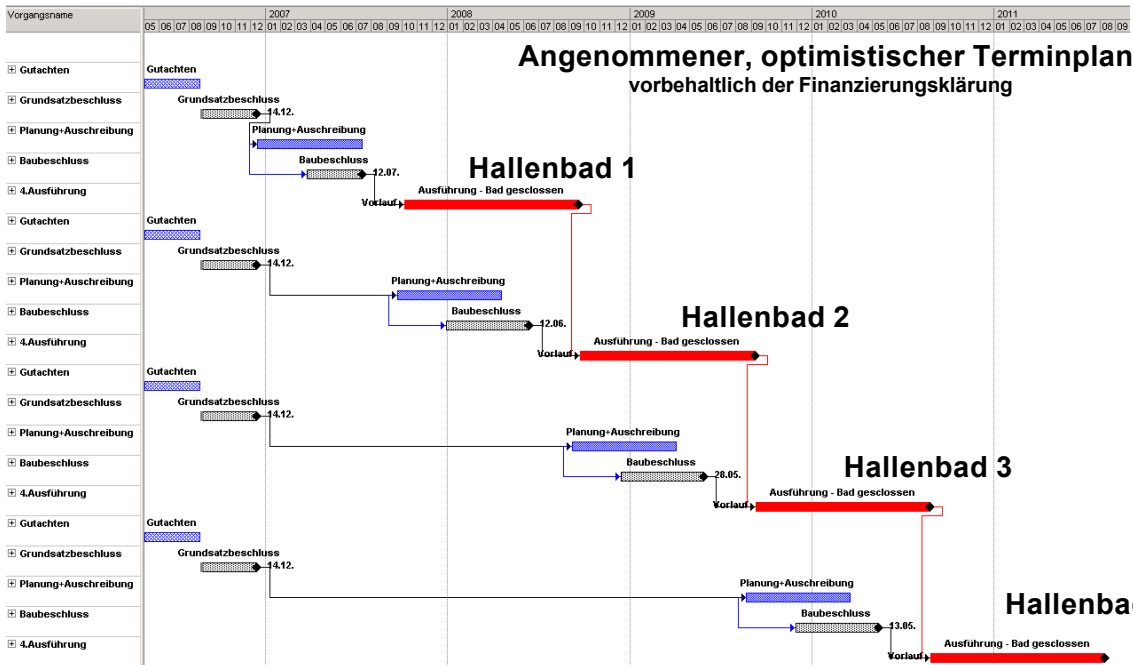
| Vorgangsname |
|---|
| ⊞ Gutachten |
| ⊞ Grundsatzbeschluss |
| ⊞ Planung+Auschreibung |
| ⊞ Baubeschluss |
| ⊞ 4.Ausführung |
| ⊞ Gutachten |
| ⊞ Grundsatzbeschluss |
| ⊞ Planung+Auschreibung |
| ⊞ Baubeschluss |
| ⊞ 4.Ausführung |
| ⊞ Gutachten |
| ⊞ Grundsatzbeschluss |
| ⊞ Planung+Auschreibung |
| ⊞ Baubeschluss |
| ⊞ 4.Ausführung |
| ⊞ Gutachten |
| ⊞ Grundsatzbeschluss |
| ⊞ Planung+Auschreibung |
| ⊞ Baubeschluss |
| ⊞ 4.Ausführung |

2007 2008 2009 2010 2011
05 06 07 08 09 10 11 12 01 02 03 04 05 06 07 08 09 10 11 12 01 02 03 04 05 06 07 08 09 10 11 12 01 02 03 04 05 06 07 08 09 10 11 12 01 02 03 04 05 06 07 08 09 10 11 12 01 02 03 04 05 06 07 08 09

Angenommener, optimistischer Terminplan
vorbehaltlich der Finanzierungsklärung

Gutachten
Grundsatzbeschluss 14.12.
Planung+Auschreibung
Baubeschluss 12.07.
Hallenbad 1
Vorlauf Ausführung - Bad gesclossen

Gutachten
Grundsatzbeschluss 14.12.
Planung+Auschreibung
Baubeschluss 12.06.
Hallenbad 2
Vorlauf Ausführung - Bad gesclossen

Gutachten
Grundsatzbeschluss 14.12.
Planung+Auschreibung
Baubeschluss 28.05.
Hallenbad 3
Vorlauf Ausführung - Bad gesclossen

Gutachten
Grundsatzbeschluss 14.12.
Planung+Auschreibung
Baubeschluss 13.05.
Hallenbad
Vorlauf Ausführung - Bad gesclossen